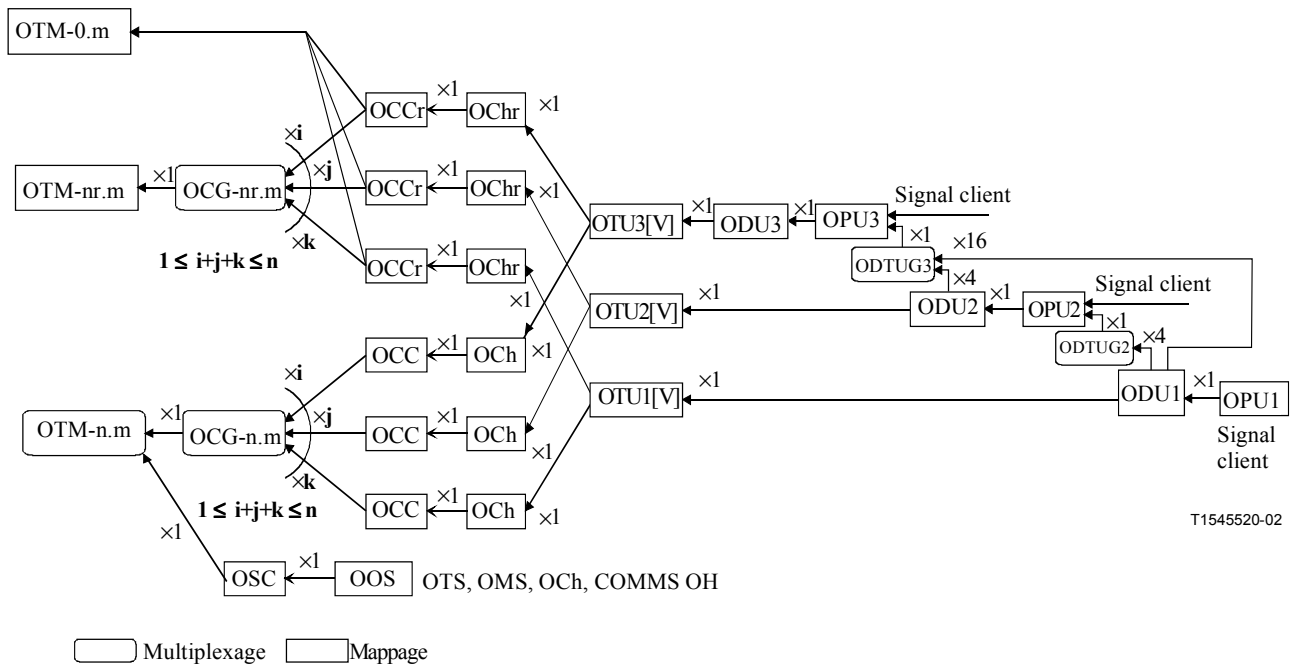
OTM-0.m

×1
OCCr
OChr
×1

×i
×j
×k
×1
OTM-nr.m
OCG-nr.m
×1
OCCr
OChr
×1

1 ≤ i+j+k ≤ n
×1
OCCr
OChr

×1
OTU3[V]
×1
ODU3
×1
OPU3
Signal client
×1
×16
ODTUG3
×4
×1
OTU2[V]
×1
ODU2
OPU2
Signal client
×1
×4
ODTUG2

×1
OCC
OCh
×1
×i
×j
×k
×1
OTM-n.m
OCG-n.m
×1
OCC
OCh
OTU1[V]
×1
ODU1
×1
OPU1
Signal client
×1
×1
OCC
OCh
×1
1 ≤ i+j+k ≤ n

×1
×1
OSC
OOS
OTS, OMS, OCh, COMMS OH

T1545520-02

Multiplexage
Mappage